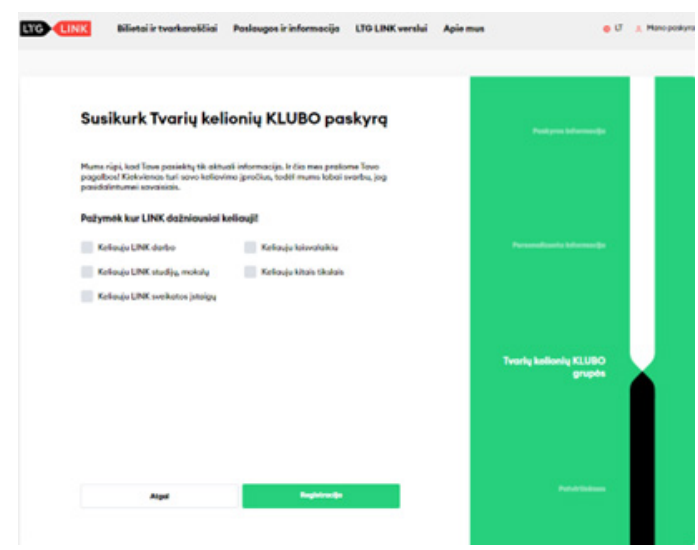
LTG LINK

Bilietai ir tvarkaraščiai Paslaugos ir informacija LTG LINK verslui Apie mus

LT Mano paskyra

Susikurk Tvarių kelionių KLUBO paskyrą

Mums rūpi, kad Tave pasiektų tik aktuali informacija. Ir čia mes prašome Tavo pagalbos! Kiekvienas turi savo keliavimo įpročius, todėl mums labai svarbu, jog pasidalintumei savaisiais.

Pažymėk kur LINK dažniausiai keliauji!

Keliauju LINK darbo

Keliauju laisvalaikiu

Keliauju LINK studijų, mokslų

Keliauju kitais tikslais

Keliauju LINK sveikatos įstaigų

Atgal

Registracija

Paskyros informacija

Personalizuota informacija

Tvarių kelionių KLUBO grupės

Patvirtinimas